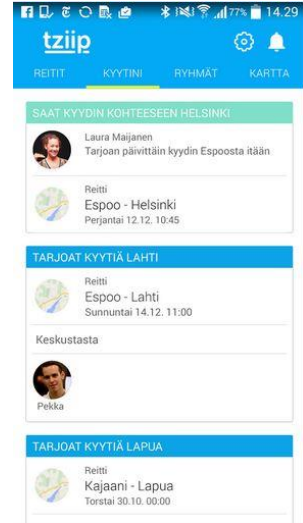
77% 14.29

tziip

REITIT KYYTINI RYHMÄT KARTTA

SAAT KYYDIN KOHTEESEEN HELSINKI

Laura Maijanen
Tarjoan päivittäin kyydin Espoosta itään

Reitti
Espoo - Helsinki
Perjantai 12.12. 10:45

TARJOAT KYYTIÄ LAHTI

Reitti
Espoo - Lahti
Sunnuntai 14.12. 11:00

Keskustasta

Pekka

TARJOAT KYYTIÄ LAPUA

Reitti
Kajaani - Lapua
Torstai 30.10. 00:00